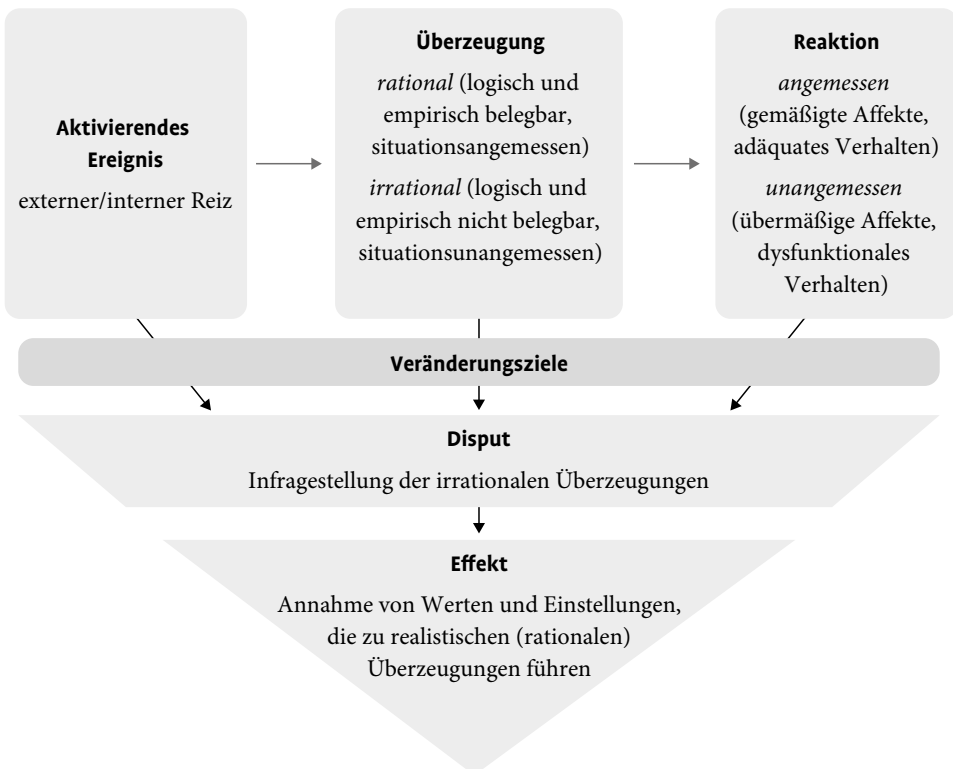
Aktivierendes Ereignis

externer/interner Reiz

Überzeugung

rational (logisch und empirisch belegbar, situationsangemessen)

irrational (logisch und empirisch nicht belegbar, situationsunangemessen)

Reaktion

angemessen (gemäßigte Affekte, adäquates Verhalten)

unangemessen (übermäßige Affekte, dysfunktionales Verhalten)

Veränderungsziele

Disput

Infragestellung der irrationalen Überzeugungen

Effekt

Annahme von Werten und Einstellungen, die zu realistischen (rationalen) Überzeugungen führen